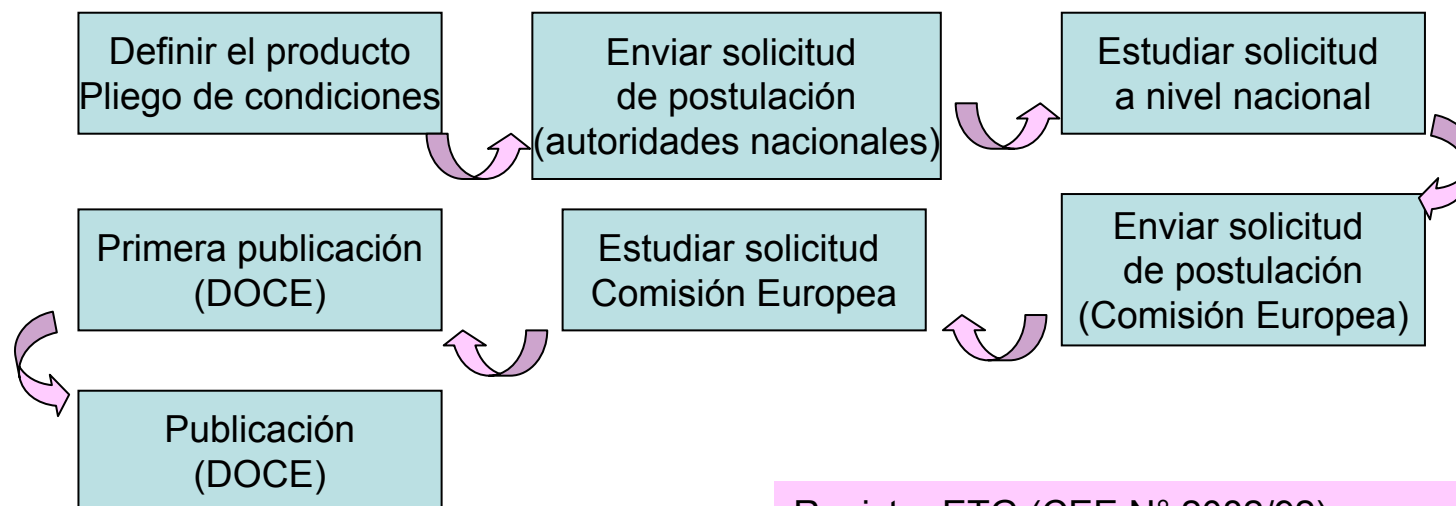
Definir el producto
Pliego de condiciones

Enviar solicitud
de postulación
(autoridades nacionales)

Estudiar solicitud
a nivel nacional

Enviar solicitud
de postulación
(Comisión Europea)

Estudiar solicitud
Comisión Europea

Primera publicación
(DOCE)

Publicación
(DOCE)

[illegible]